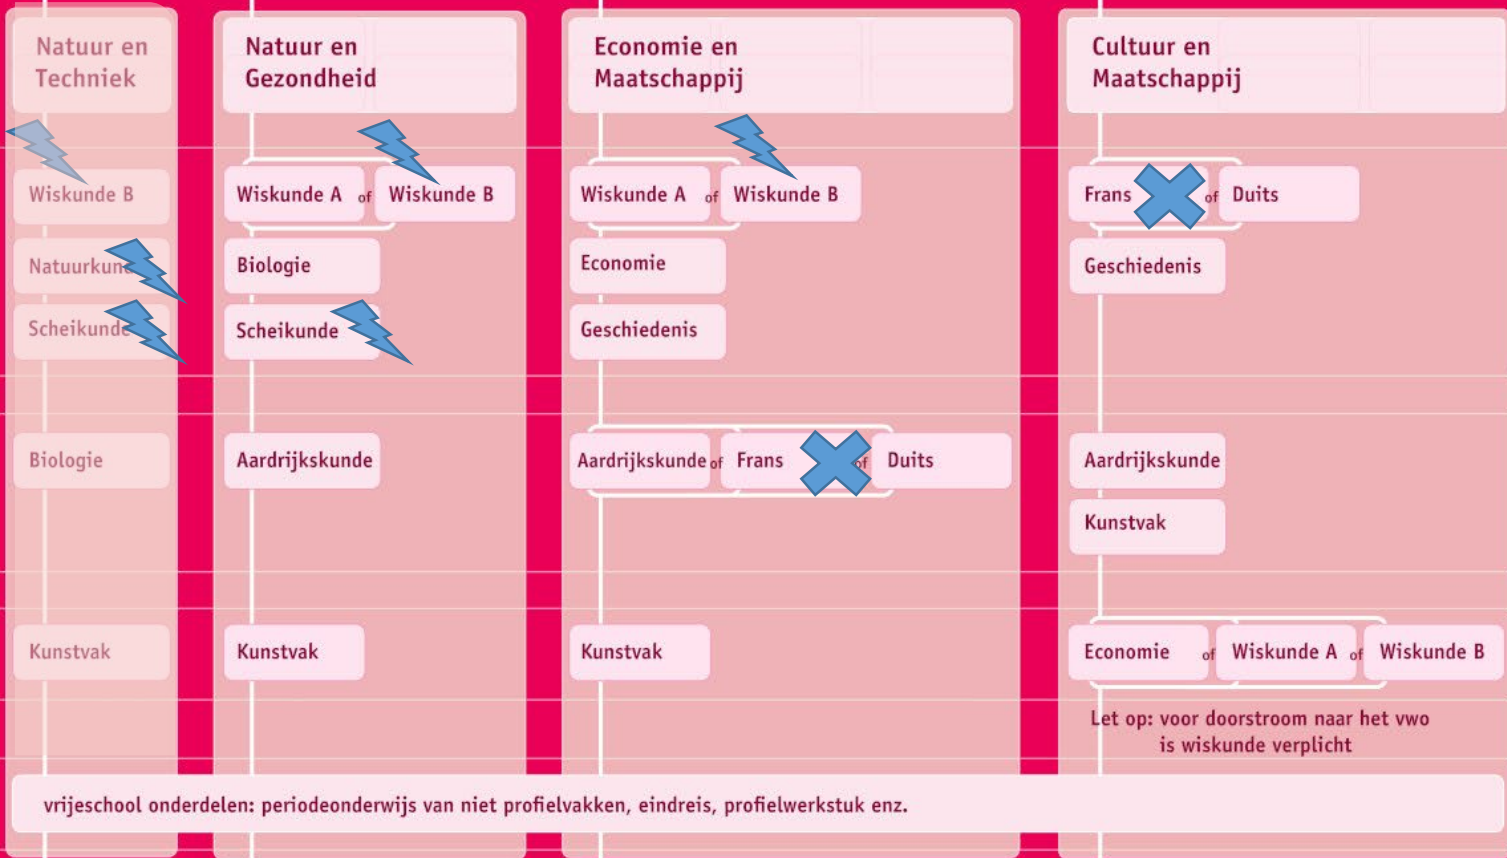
Natuur en Techniek

Wiskunde B

Natuurkunde

Scheikunde

Biologie

Kunstvak

Natuur en Gezondheid

Wiskunde A of Wiskunde B

Biologie

Scheikunde

Aardrijkskunde

Kunstvak

Economie en Maatschappij

Wiskunde A of Wiskunde B

Economie

Geschiedenis

Aardrijkskunde of Frans of Duits

Kunstvak

Cultuur en Maatschappij

Frans of Duits

Geschiedenis

Aardrijkskunde

Kunstvak

Economie of Wiskunde A of Wiskunde B

Let op: voor doorstroom naar het vwo is wiskunde verplicht

vrijeschool onderdelen: periodeonderwijs van niet profielvakken, eindreis, profielwerkstuk enz.